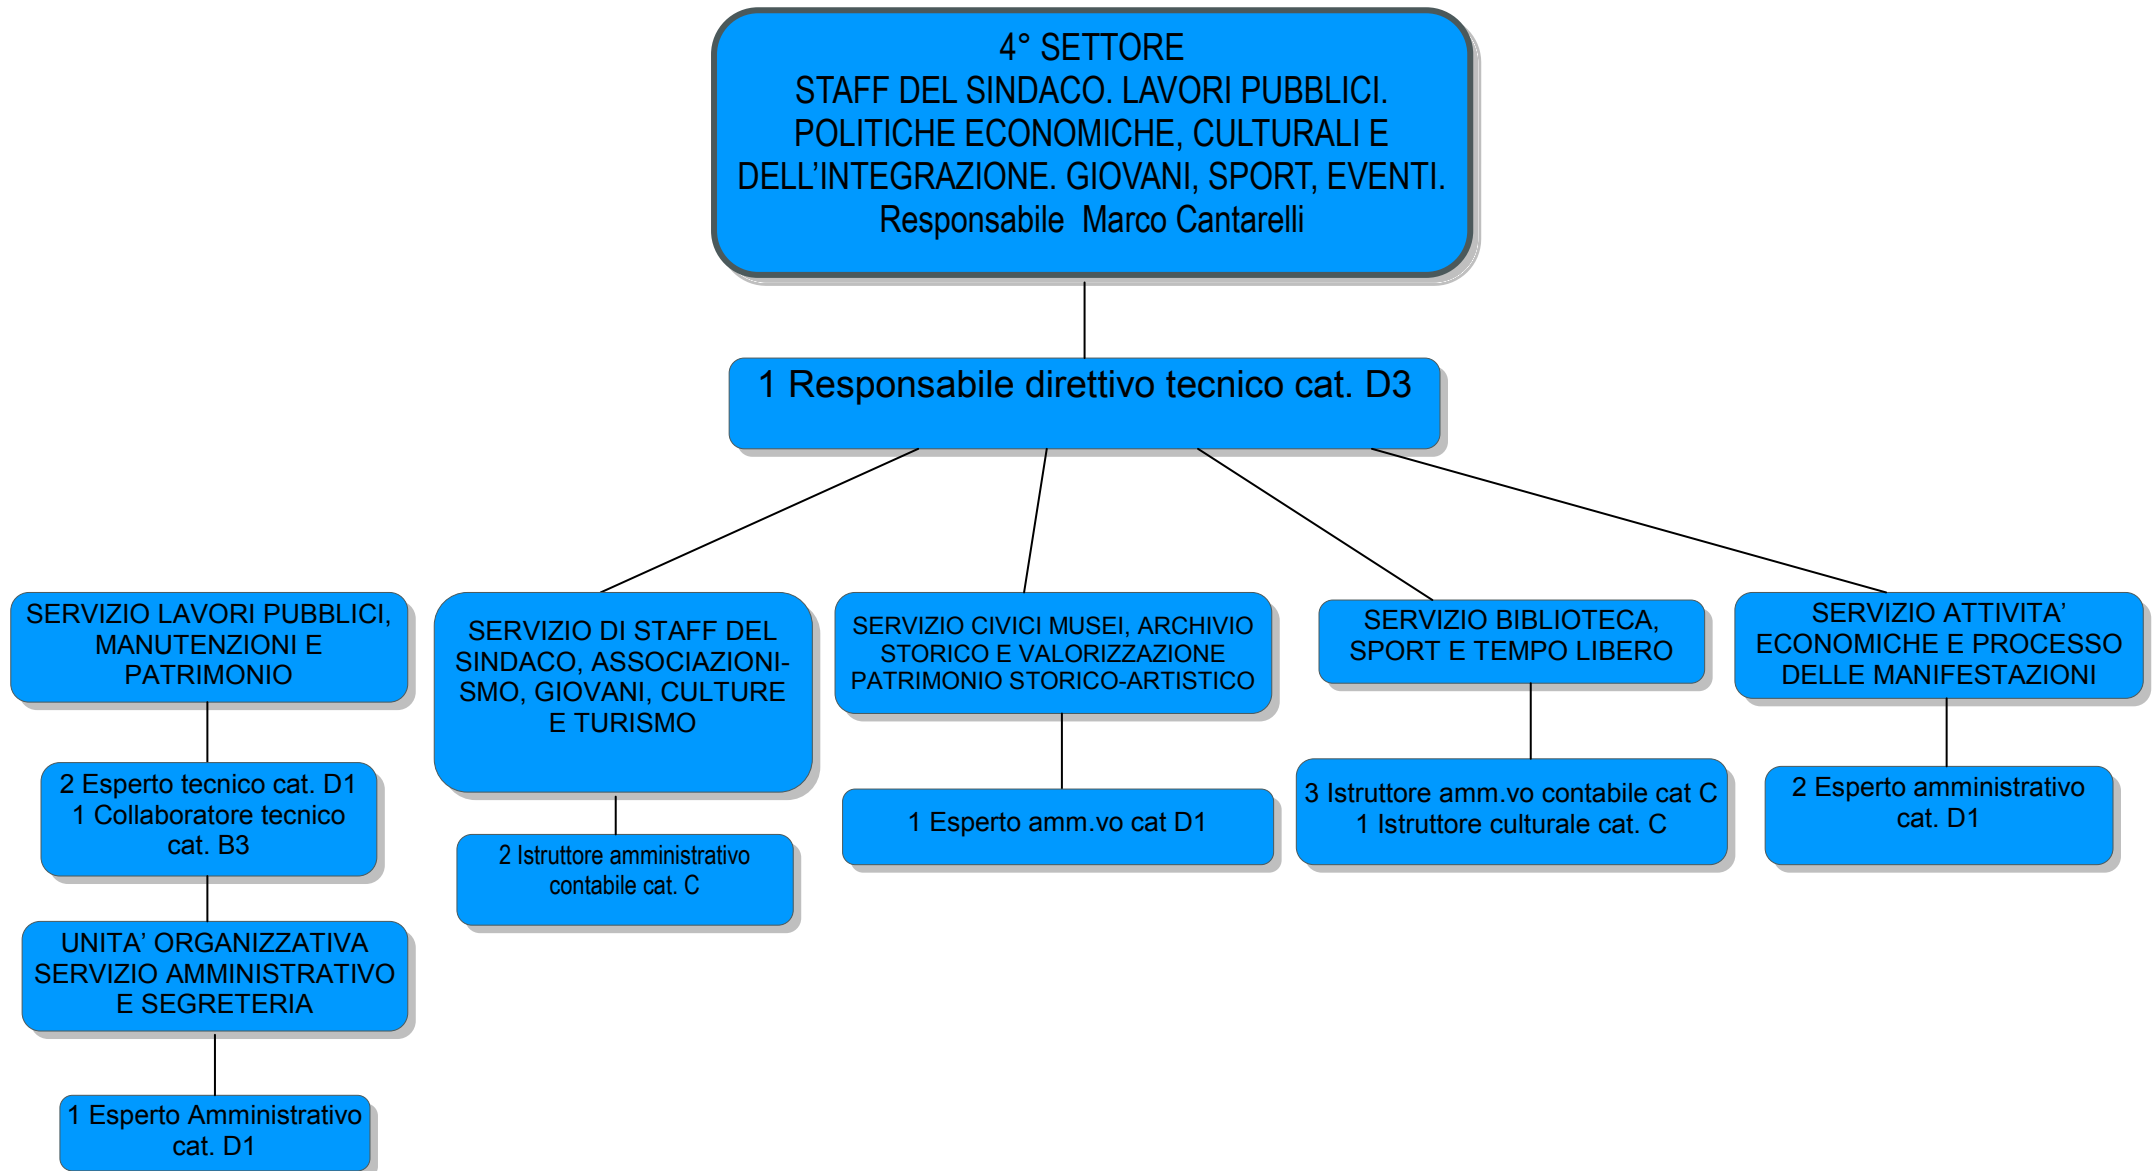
4° SETTORE
STAFF DEL SINDACO. LAVORI PUBBLICI. POLITICHE ECONOMICHE, CULTURALI E DELL'INTEGRAZIONE. GIOVANI, SPORT, EVENTI.
Responsabile Marco Cantarelli

1 Responsabile direttivo tecnico cat. D3

SERVIZIO LAVORI PUBBLICI, MANUTENZIONI E PATRIMONIO

2 Esperto tecnico cat. D1
1 Collaboratore tecnico cat. B3

UNITA' ORGANIZZATIVA SERVIZIO AMMINISTRATIVO E SEGRETERIA

1 Esperto Amministrativo cat. D1

SERVIZIO DI STAFF DEL SINDACO, ASSOCIAZIONISMO, GIOVANI, CULTURE E TURISMO

2 Istruttore amministrativo contabile cat. C

SERVIZIO CIVICI MUSEI, ARCHIVIO STORICO E VALORIZZAZIONE PATRIMONIO STORICO-ARTISTICO

1 Esperto amm.vo cat D1

SERVIZIO BIBLIOTECA, SPORT E TEMPO LIBERO

3 Istruttore amm.vo contabile cat C
1 Istruttore culturale cat. C

SERVIZIO ATTIVITA' ECONOMICHE E PROCESSO DELLE MANIFESTAZIONI

2 Esperto amministrativo cat. D1